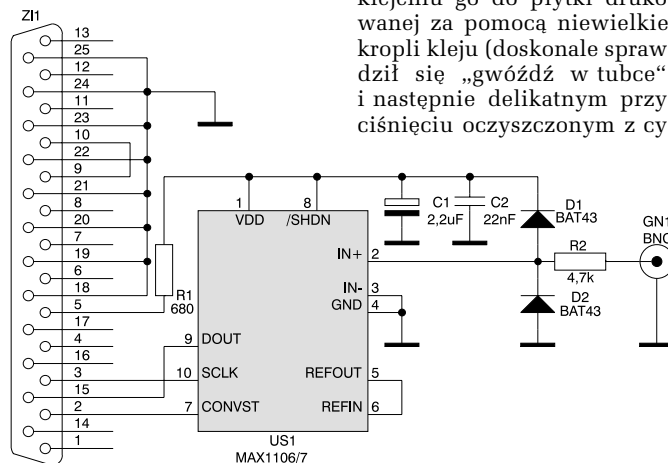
klejeniu go do płytki druko wanej za pomocą niewielkie kropli kleju (doskonale spraw dził się „gwóźdź w tubce" i następnie delikatnym przy ciśnięciu oczyszczonym z cy

ZI1
13
25
12
24
11
23
10
22
9
21
8
20
7
19
6
18
5
17
4
16
3
15
2
14
1

R1
680

1
VDD
8
/SHDN
IN+ 2
IN- 3
GND 4
9 DOUT
10 SCLK
7 CONVST
REFOUT 5
REFIN 6
US1
MAX1106/7

C1
2,2uF
C2
22nF
D1
BAT43
R2
4,7k
D2
BAT43
GN1
BNC